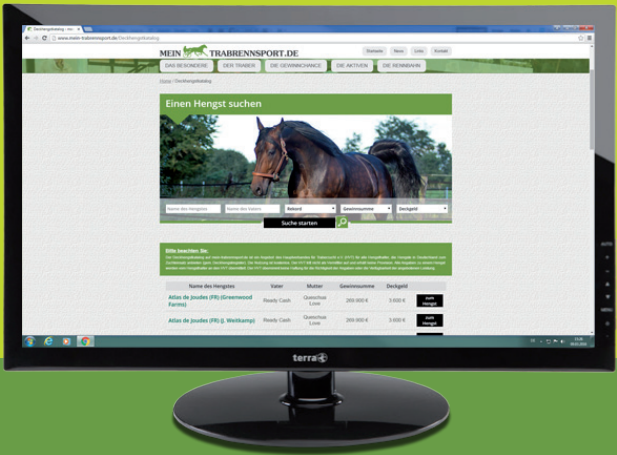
www.mein-trabrennsport.de/Deckhengstkatalog

MEIN TRABRENNSPORT.DE

Startseite News Links Kontakt

DAS BESONDERE DER TRABER DIE GEWINNCHANCE DIE AKTIVEN DIE RENNBAHN

Home / Deckhengstkatalog

Einen Hengst suchen

Name des Hengstes Name des Vaters Rekord Gewinnsumme Deckgeld

Suche starten

Bitte beachten Sie:

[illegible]

| Name des Hengstes | Vater | Mutter | Gewinnsumme | Deckgeld | |
|---|---|---|---|---|---|
| Atlas de Joudes (FR) (Greenwood Farms) | Ready Cash | Quecolue Love | 269.000 € | 3.000 € | zum Hengst |
| Atlas de Joudes (FR) (J. Weitkamp) | Ready Cash | Quecolue Love | 269.000 € | 3.000 € | zum Hengst |

terra

AUTO

MENU